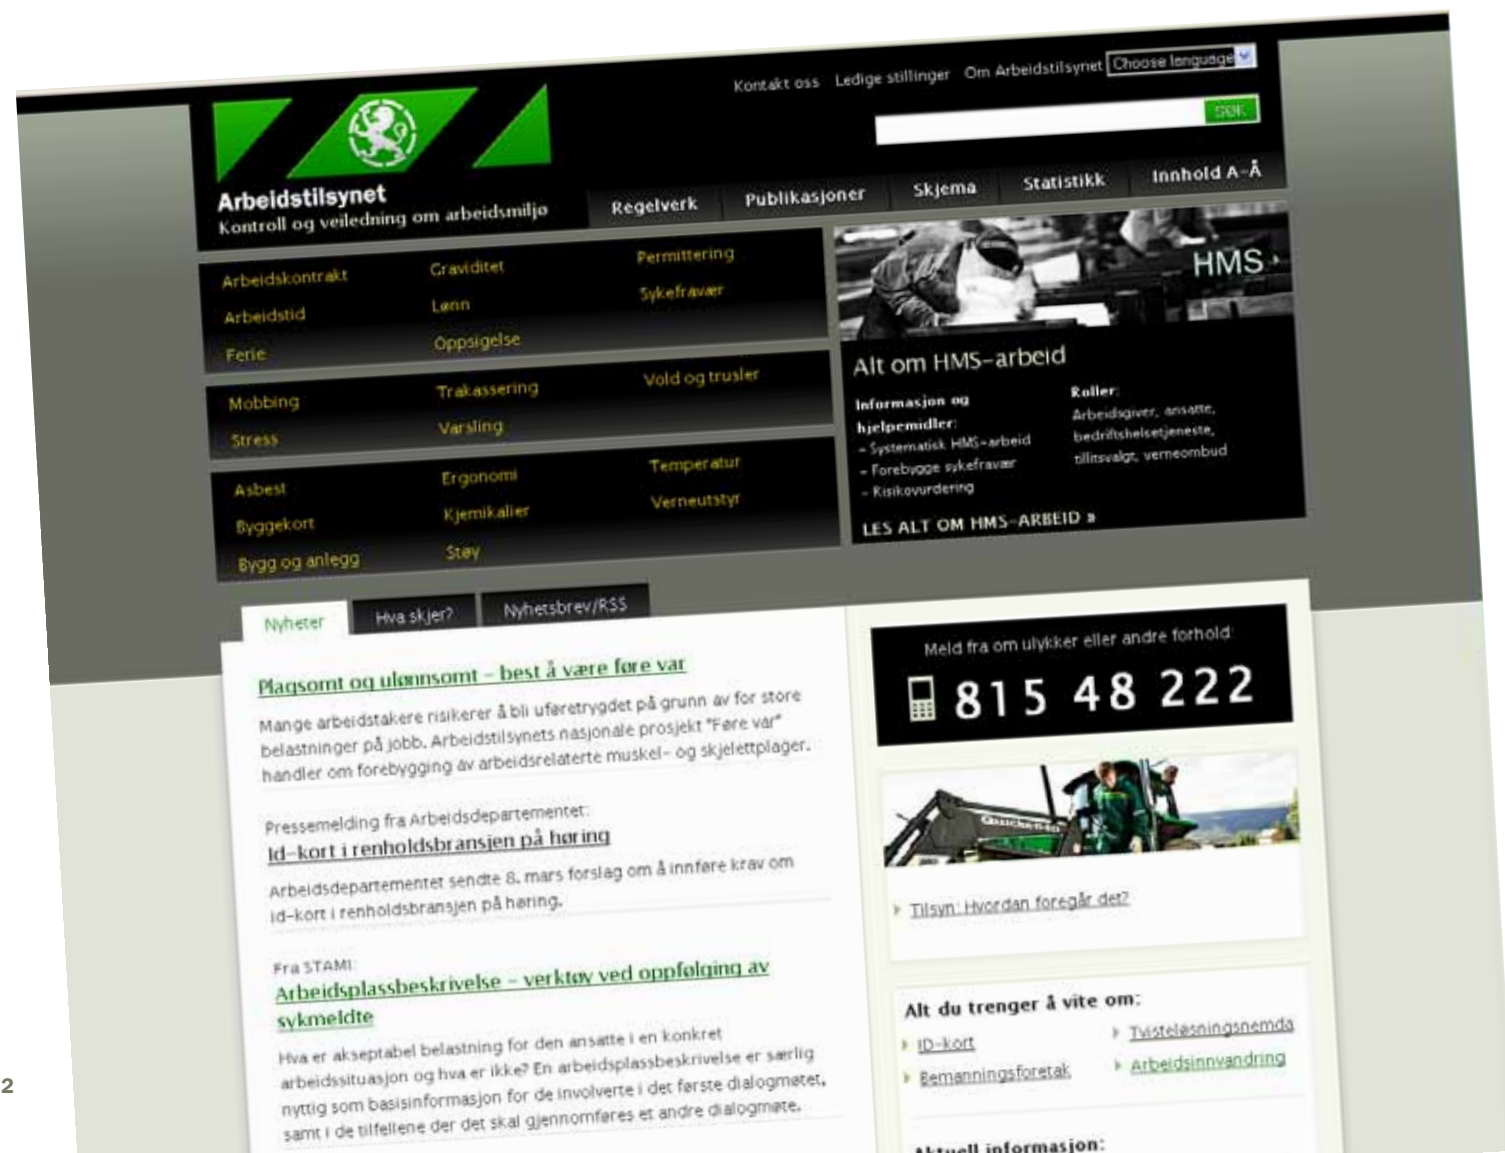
Kontakt oss Ledige stillinger Om Arbeidstilsynet Choose language

SØK

Arbeidstilsynet
Kontroll og veiledning om arbeidsmiljø

Regelverk Publikasjoner Skjema Statistikk Innhold A-Å

Arbeidskontrakt
Arbeidstid
Ferie
Graviditet
Lønn
Oppsigelse
Permittering
Sykefravær

Mobbing
Stress
Trakassering
Varsling
Vold og trusler

Asbest
Byggekort
Bygg og anlegg
Ergonomi
Kjemikalier
Støy
Temperatur
Verneutstyr

HMS ›

Alt om HMS-arbeid

Informasjon og hjelpemidler:
- Systematisk HMS-arbeid
- Forebygge sykefravær
- Risikovurdering

Roller:
Arbeidsgiver, ansatte, bedriftshelsetjeneste, tillitsvalgt, verneombud

LES ALT OM HMS-ARBEID »

Nyheter Hva skjer? Nyhetsbrev/RSS

Plagsomt og ulønnsomt – best å være føre var

Mange arbeidstakere risikerer å bli uføretrygdet på grunn av for store belastninger på jobb. Arbeidstilsynets nasjonale prosjekt "Føre var" handler om forebygging av arbeidsrelaterte muskel- og skjelettplager.

Pressemelding fra Arbeidsdepartementet:
Id-kort i renholdsbransjen på høring

Arbeidsdepartementet sendte 8. mars forslag om å innføre krav om id-kort i renholdsbransjen på høring.

Fra STAMI:
Arbeidsplassbeskrivelse – verktøy ved oppfølging av sykmeldte

Hva er akseptabel belastning for den ansatte i en konkret arbeidssituasjon og hva er ikke? En arbeidsplassbeskrivelse er særlig nyttig som basisinformasjon for de involverte i det første dialogmøtet, samt i de tilfellene der det skal gjennomføres et andre dialogmøte.

Meld fra om ulykker eller andre forhold:
815 48 222

Tilsyn: Hvordan foregår det?

Alt du trenger å vite om:
ID-kort
Bemanningsforetak
Tvisteløsningsnemda
Arbeidsinnvandring

Aktuell informasjon:

2